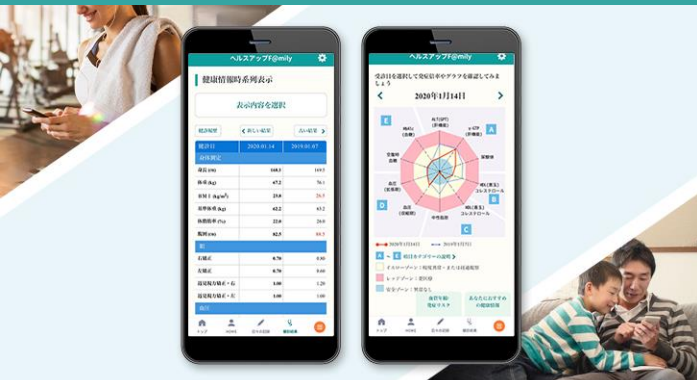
ヘルスアップF@mily

健康情報時系列表示

表示内容を選択

健診結果

＜新しい結果

古い結果＞

| 健診日 | 2020.01.14 | 2019.01.07 |
|---|---|---|
| 身体測定 | | |
| 身長 (cm) | 168.5 | 169.5 |
| 体重 (kg) | 67.2 | 70.1 |
| BMI (kg/m²) | 23.0 | 25.9 |
| 基準体重 (kg) | 62.2 | 63.2 |
| 体脂肪率 (%) | 22.0 | 28.0 |
| 腹囲 (cm) | 82.5 | 85.5 |
| 眼 | | |
| 右視力 | 0.70 | 0.60 |
| 左視力 | 0.70 | 0.60 |
| 裸眼視力 右 | 1.00 | 1.20 |
| 裸眼視力 左 | 1.00 | 1.00 |
| 聴力 | | |

トップ　NEWS　日々の記録　健診結果

ヘルスアップF@mily

受診日を選択して検査結果やグラフを確認してみましょう

2020年1月14日

A
B
C
D
E

γ-GTP (肝機能)
尿酸値
HDL(善玉) コレステロール
LDL(悪玉) コレステロール
中性脂肪
血圧 (拡張期)
血圧 (収縮期)
空腹時血糖
HbA1c
ALT(GPT) (肝機能)

2020年1月14日　2019年1月7日

A～E 項目カテゴリーの説明

イエローゾーン：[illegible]
レッドゾーン：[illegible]
安全ゾーン：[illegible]

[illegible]

あなたにおすすめの健康情報

トップ　NEWS　日々の記録　健診結果